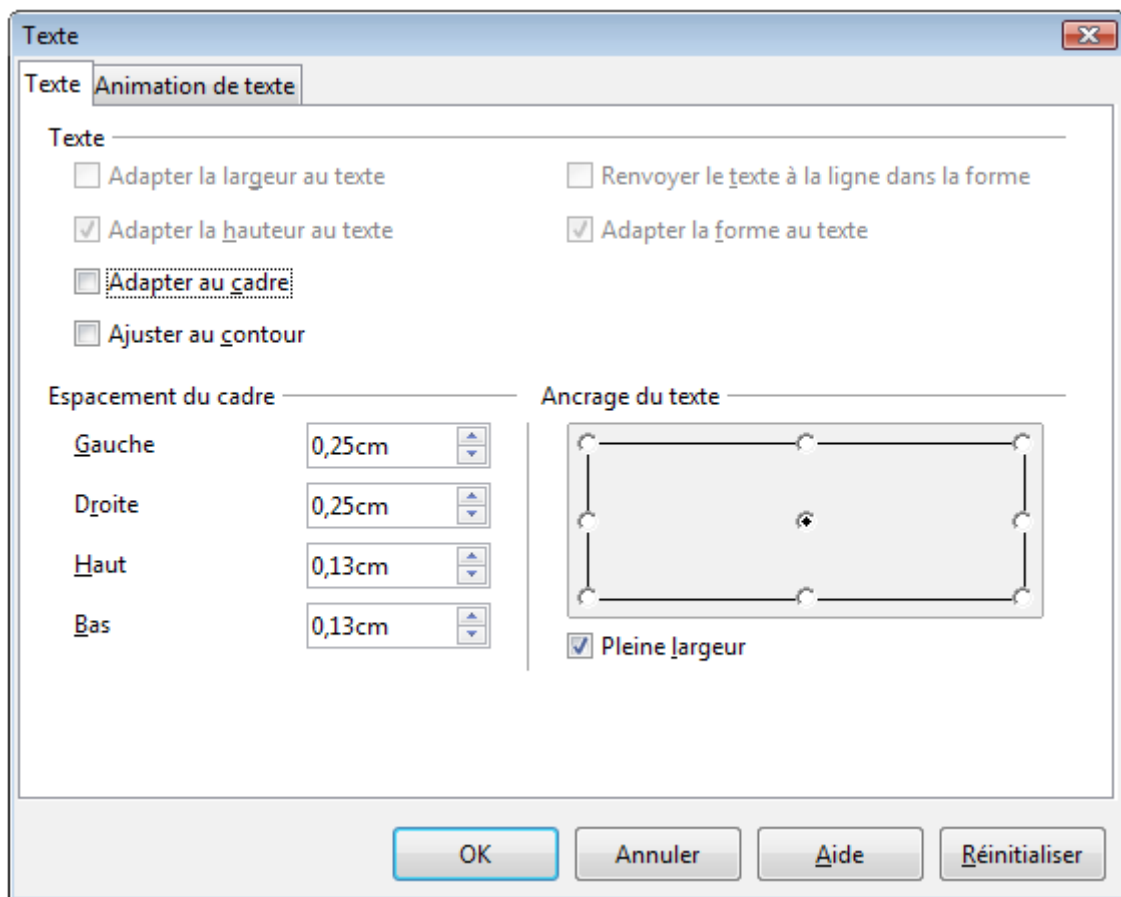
Texte

Texte | Animation de texte

Texte

Adapter la largeur au texte

Renvoyer le texte à la ligne dans la forme

Adapter la hauteur au texte

Adapter la forme au texte

Adapter au cadre

Ajuster au contour

Espacement du cadre

Gauche 0,25cm

Droite 0,25cm

Haut 0,13cm

Bas 0,13cm

Ancrage du texte

Pleine largeur

OK | Annuler | Aide | Réinitialiser